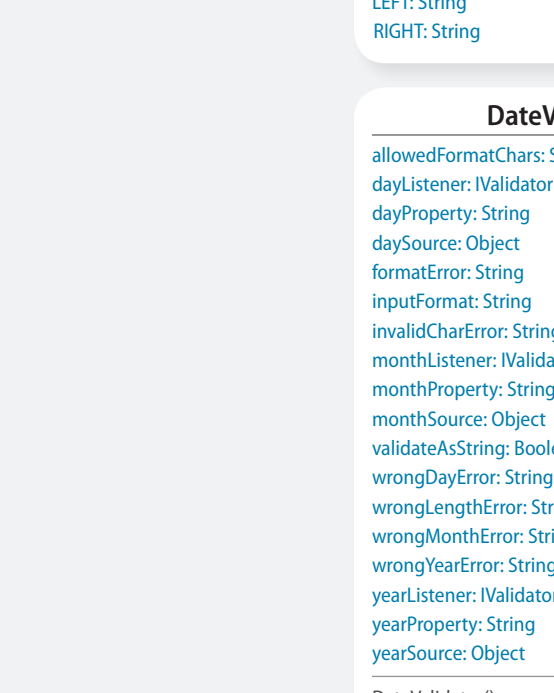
LEFT: String
RIGHT: String

DateV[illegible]

allowedFormatChars: S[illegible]
dayListener: IValidator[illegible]
dayProperty: String
daySource: Object
formatError: String
inputFormat: String
invalidCharError: Strin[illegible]
monthListener: IValida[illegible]
monthProperty: String
monthSource: Object
validateAsString: Boole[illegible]
wrongDayError: String
wrongLengthError: Str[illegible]
wrongMonthError: Stri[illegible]
wrongYearError: String
yearListener: IValidator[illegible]
yearProperty: String
yearSource: Object

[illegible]